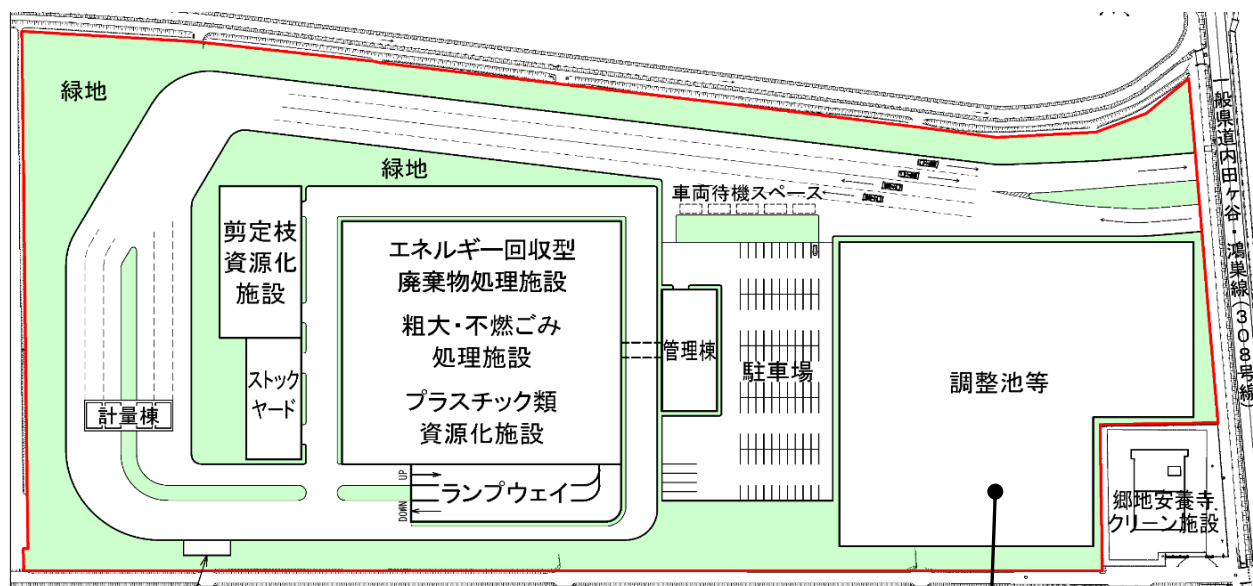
緑地

緑地

車両待機スペース

剪定枝資源化施設

エネルギー回収型廃棄物処理施設

粗大・不燃ごみ処理施設

プラスチック類資源化施設

ストックヤード

管理棟

駐車場

調整池等

計量棟

UP

DOWN

ランプウェイ

一般県道内田ケ谷・鴻巣線(308号線)

郷地安養寺クリーン施設